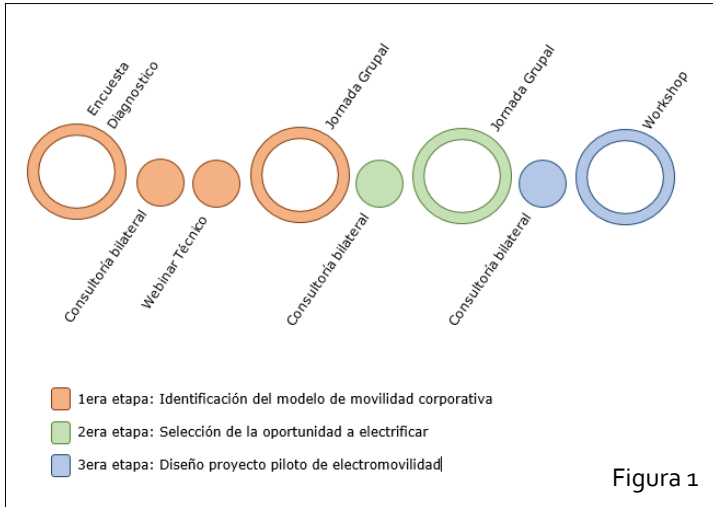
Encuesta Diagnostico

Consultoría bilateral

Webinar Técnico

Jornada Grupal

Consultoría bilateral

Jornada Grupal

Consultoría bilateral

Workshop

1era etapa: Identificación del modelo de movilidad corporativa

2era etapa: Selección de la oportunidad a electrificar

3era etapa: Diseño proyecto piloto de electromovilidad

Figura 1